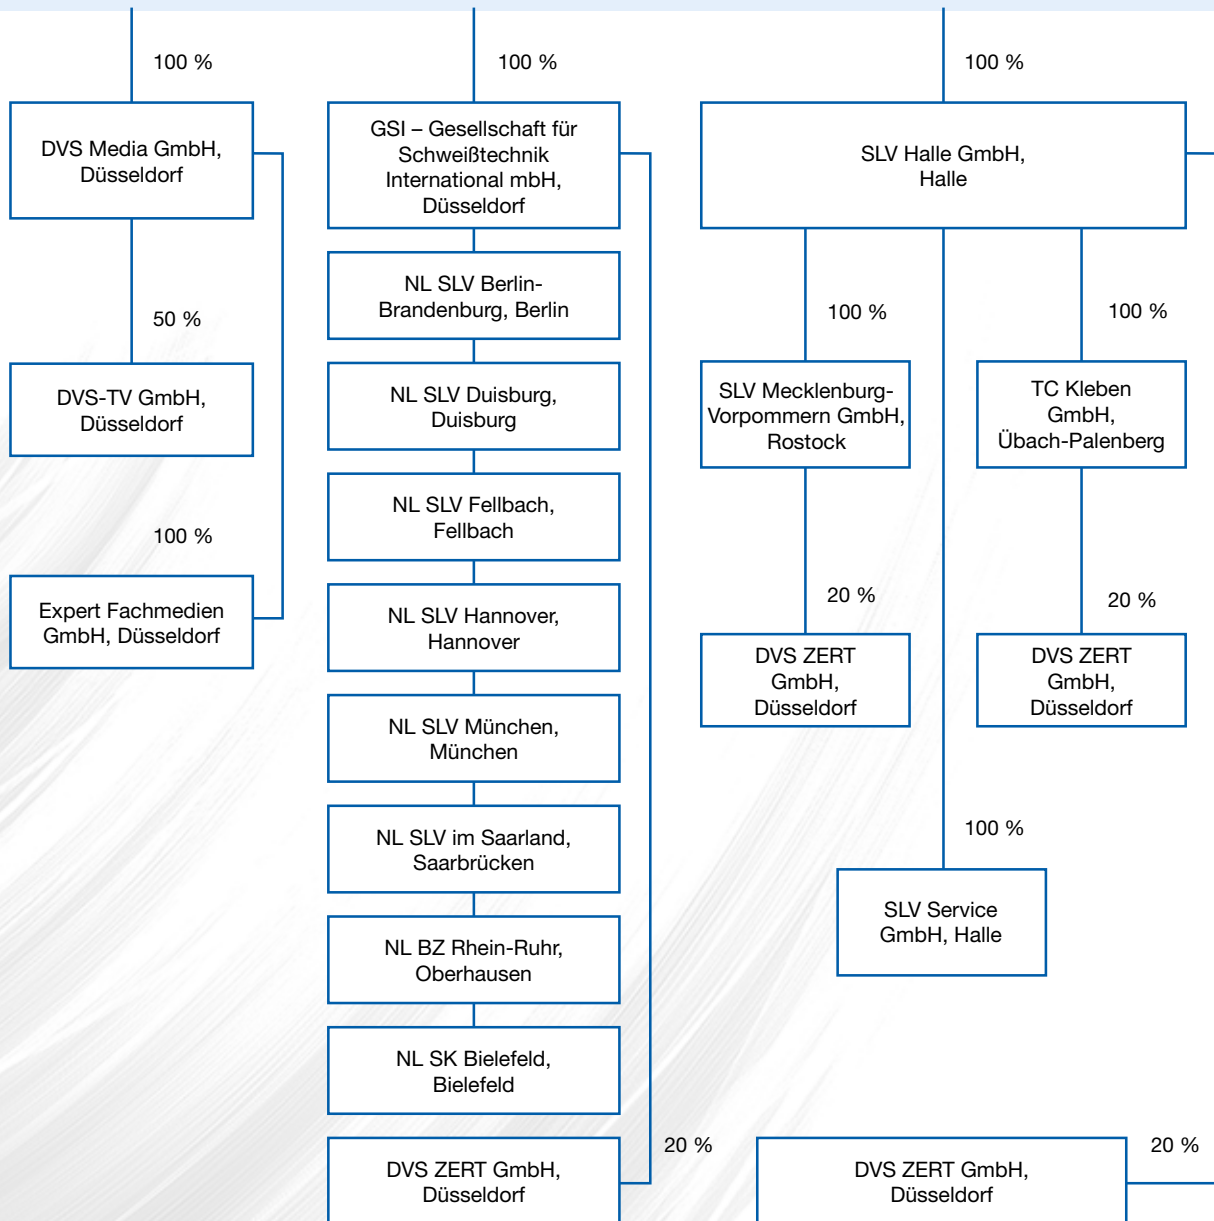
100 %

DVS Media GmbH, Düsseldorf

50 %

DVS-TV GmbH, Düsseldorf

100 %

Expert Fachmedien GmbH, Düsseldorf

100 %

GSI – Gesellschaft für Schweißtechnik International mbH, Düsseldorf

NL SLV Berlin-Brandenburg, Berlin

NL SLV Duisburg, Duisburg

NL SLV Fellbach, Fellbach

NL SLV Hannover, Hannover

NL SLV München, München

NL SLV im Saarland, Saarbrücken

NL BZ Rhein-Ruhr, Oberhausen

NL SK Bielefeld, Bielefeld

20 %

DVS ZERT GmbH, Düsseldorf

100 %

SLV Halle GmbH, Halle

100 %

SLV Mecklenburg-Vorpommern GmbH, Rostock

20 %

DVS ZERT GmbH, Düsseldorf

100 %

TC Kleben GmbH, Übach-Palenberg

20 %

DVS ZERT GmbH, Düsseldorf

100 %

SLV Service GmbH, Halle

20 %

DVS ZERT GmbH, Düsseldorf